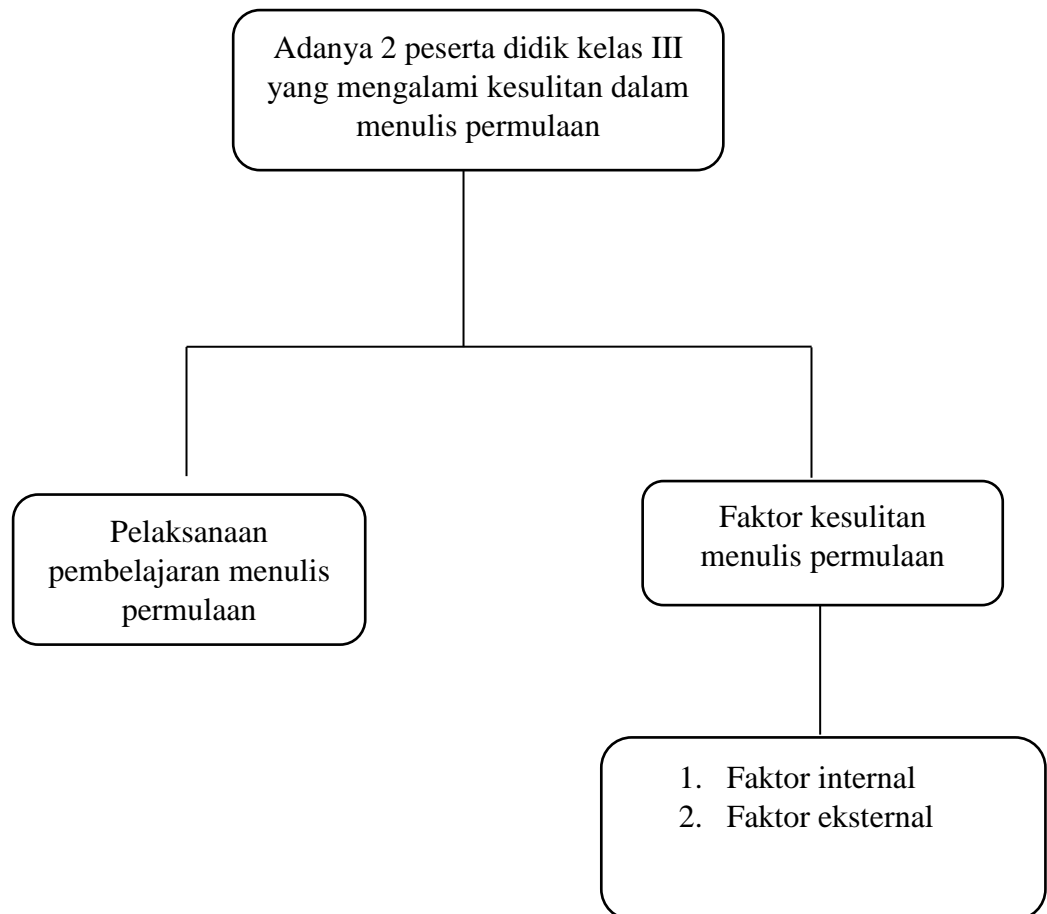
Adanya 2 peserta didik kelas III yang mengalami kesulitan dalam menulis permulaan

Pelaksanaan pembelajaran menulis permulaan

Faktor kesulitan menulis permulaan

1. Faktor internal
2. Faktor eksternal